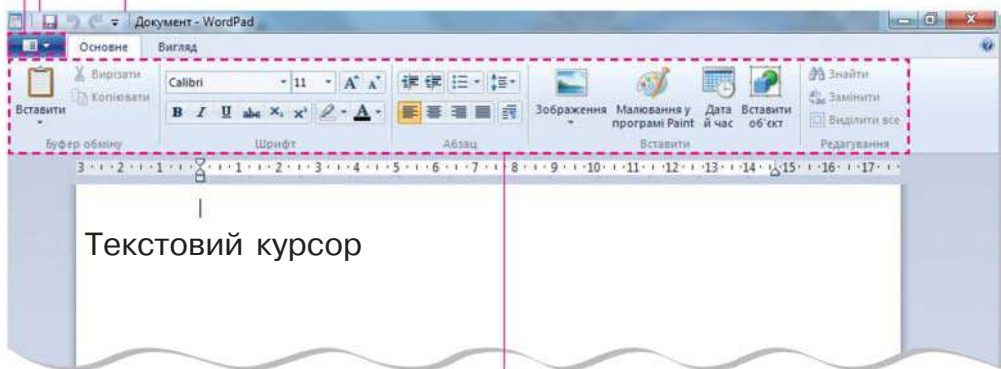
Документ - WordPad

Основне Вигляд

Вставити
Вирізати
Копіювати
Буфер обміну

Calibri 11
Шрифт

Абзац

Зображення
Малювання у програмі Paint
Дата й час
Вставити об'єкт
Вставити

Знайти
Замінити
Виділити все
Редагування

3 · 2 · 1 · 1 · 2 · 3 · 4 · 5 · 6 · 7 · 8 · 9 · 10 · 11 · 12 · 13 · 14 · 15 · 16 · 17

Текстовий курсор